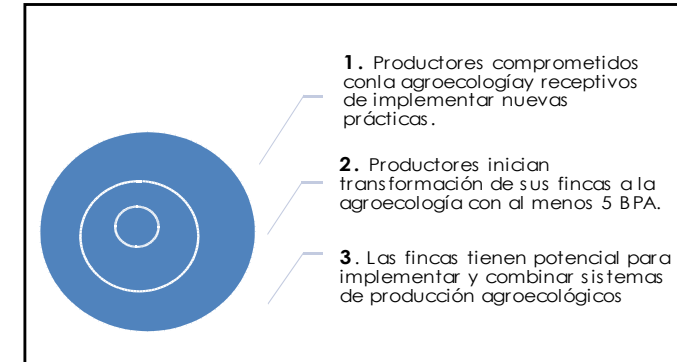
**1.** Productores comprometidos conla agroecologíay receptivos de implementar nuevas prácticas.

**2.** Productores inician transformación de sus fincas a la agroecología con al menos 5 BPA.

**3**. Las fincas tienen potencial para implementar y combinar sistemas de producción agroecológicos